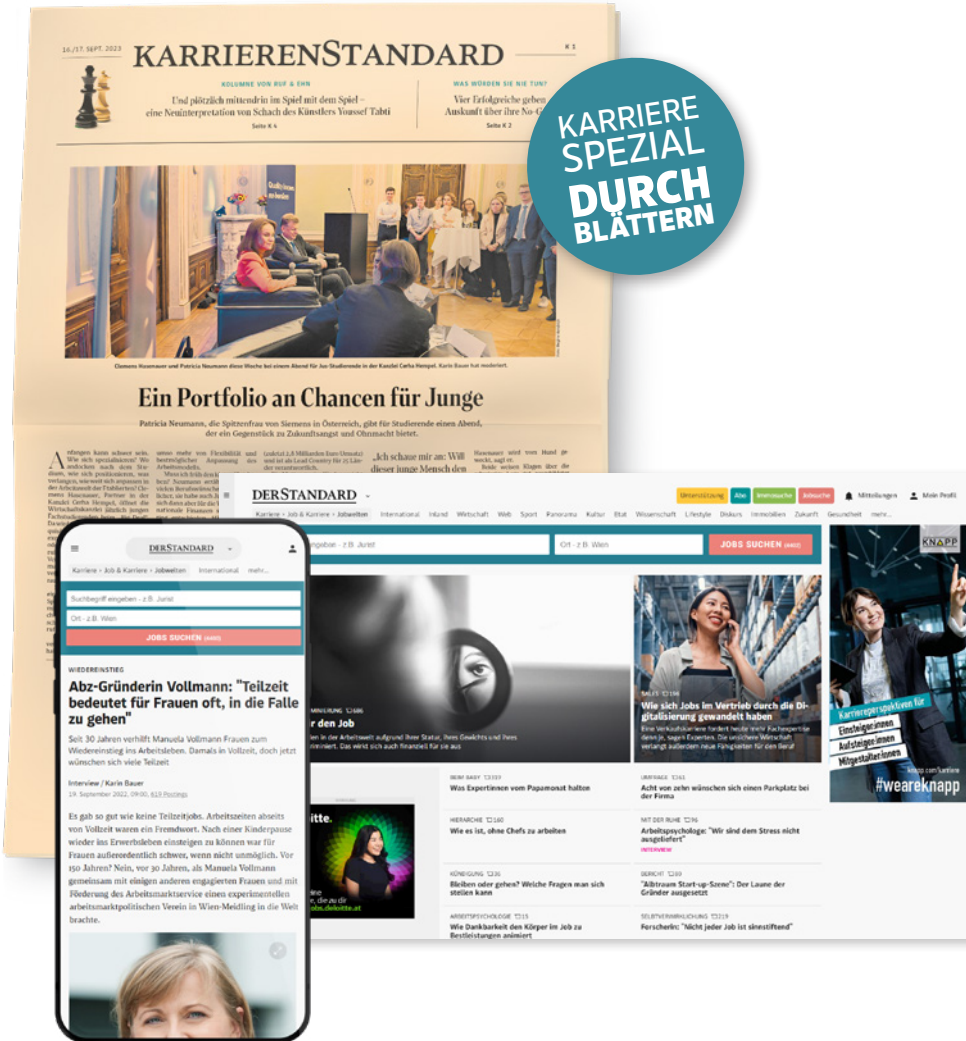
16./17. SEPT. 2023

KARRIERENSTANDARD

K 1

KOLUMNE VON RUF & EHN

Und plötzlich mittendrin im Spiel mit dem Spiel – eine Neuinterpretation von Schach des Künstlers Youssef Tabti

Seite K 4

WAS WÜRDEN SIE NIE TUN?

Vier Erfolgreiche geben Auskunft über ihre No-G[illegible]

Seite K 2

KARRIERE SPEZIAL DURCH BLÄTTERN

Clemens Hasenauer und Patricia Neumann diese Woche bei einem Abend für Jus-Studierende in der Kanzlei Cerha Hempel. Karin Bauer hat moderiert.

Ein Portfolio an Chancen für Junge

Patricia Neumann, die Spitzenfrau von Siemens in Österreich, gibt für Studierende einen Abend, der ein Gegenstück zu Zukunftsangst und Ohnmacht bietet.

„Ich schaue mir an: Will dieser junge Mensch den

DERSTANDARD

Unterstützung Abo Immosuche Jobsuche Mitteilungen Mein Profil

Karriere › Job & Karriere › Jobwelten International Inland Wirtschaft Web Sport Panorama Kultur Etat Wissenschaft Lifestyle Diskurs Immobilien Zukunft Gesundheit mehr...

Suchbegriff eingeben - z.B. Jurist Ort - z.B. Wien JOBS SUCHEN (4460)

r den Job

SALES 196

Wie sich Jobs im Vertrieb durch die Digitalisierung gewandelt haben

Eine Verkaufskarriere fordert heute mehr Fachexpertise denn je, sagen Experten. Die unsichere Wirtschaft verlangt außerdem neue Fähigkeiten für den Beruf

KNAPP

Karriereperspektiven für Einsteigerinnen Aufsteigerinnen Mitgestalterinnen

knapp.com/karriere

#weareknapp

Was Expertinnen vom Papamonat halten

UMFRAGE 161

Acht von zehn wünschen sich einen Parkplatz bei der Firma

HIERARCHIE 160

Wie es ist, ohne Chefs zu arbeiten

MIT DER RUHE 96

Arbeitspsychologe: "Wir sind dem Stress nicht ausgeliefert"

INTERVIEW

KÜNDIGUNG 36

Bleiben oder gehen? Weiche Fragen man sich stellen kann

BERICHT 20

"Albtraum Start-up-Szene": Der Laune der Gründer ausgesetzt

ARBEITSPSYCHOLOGIE 15

Wie Dankbarkeit den Körper im Job zu Bestleistungen animiert

SELBSTVERWIRKLICHUNG 219

Forscherin: "Nicht jeder Job ist sinnstiftend"

DERSTANDARD

Karriere › Job & Karriere › Jobwelten International mehr...

Suchbegriff eingeben - z.B. Jurist

Ort - z.B. Wien

JOBS SUCHEN (4460)

WIEDEREINSTIEG

Abz-Gründerin Vollmann: "Teilzeit bedeutet für Frauen oft, in die Falle zu gehen"

Seit 30 Jahren verhilft Manuela Vollmann Frauen zum Wiedereinstieg ins Arbeitsleben. Damals in Vollzeit, doch jetzt wünschen sich viele Teilzeit

Interview / Karin Bauer

19. September 2022, 09:00, 619 Postings

Es gab so gut wie keine Teilzeitjobs. Arbeitszeiten abseits von Vollzeit waren ein Fremdwort. Nach einer Kinderpause wieder ins Erwerbsleben einsteigen zu können war für Frauen außerordentlich schwer, wenn nicht unmöglich. Vor 150 Jahren? Nein, vor 30 Jahren, als Manuela Vollmann gemeinsam mit einigen anderen engagierten Frauen und mit Förderung des Arbeitsmarktservice einen experimentellen arbeitsmarktpolitischen Verein in Wien-Meidling in die Welt brachte.